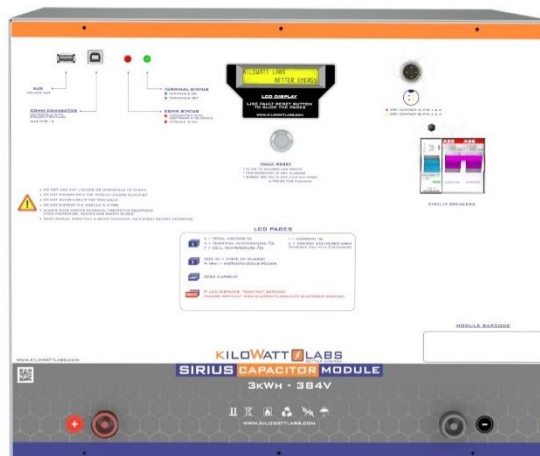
KILOWATT LABS
BETTER ENERGY

LCD DISPLAY

MODULE BARCODE

WWW.KILOWATTLABS.COM

KILOWATT LABS

SIRIUS CAPACITOR MODULE

3KWH - 384V

WWW.KILOWATTLABS.COM

LCD PAGES

CIRCUIT BREAKERS

FAULT RESET

TERMINAL STATUS

COMM STATUS

USB

COMM CONNECTOR

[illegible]